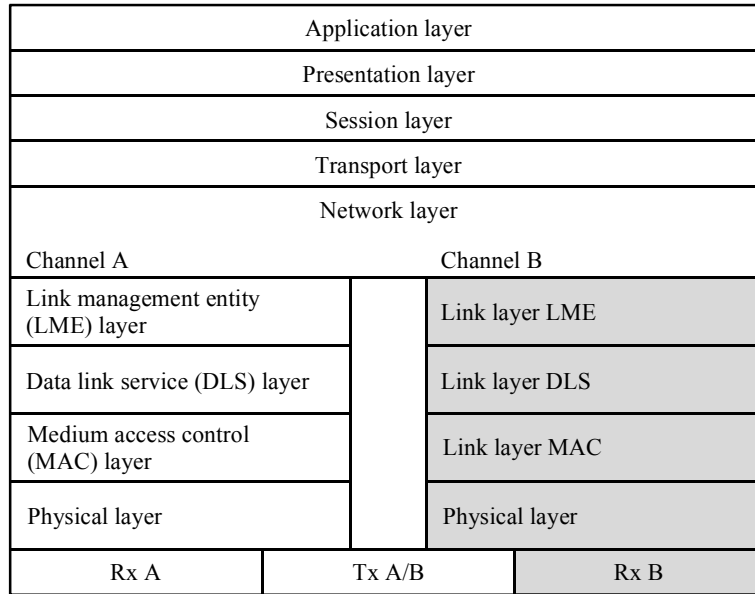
Application layer

Presentation layer

Session layer

Transport layer

Network layer

Channel A

Channel B

Link management entity (LME) layer

Link layer LME

Data link service (DLS) layer

Link layer DLS

Medium access control (MAC) layer

Link layer MAC

Physical layer

Physical layer

Rx A

Tx A/B

Rx B